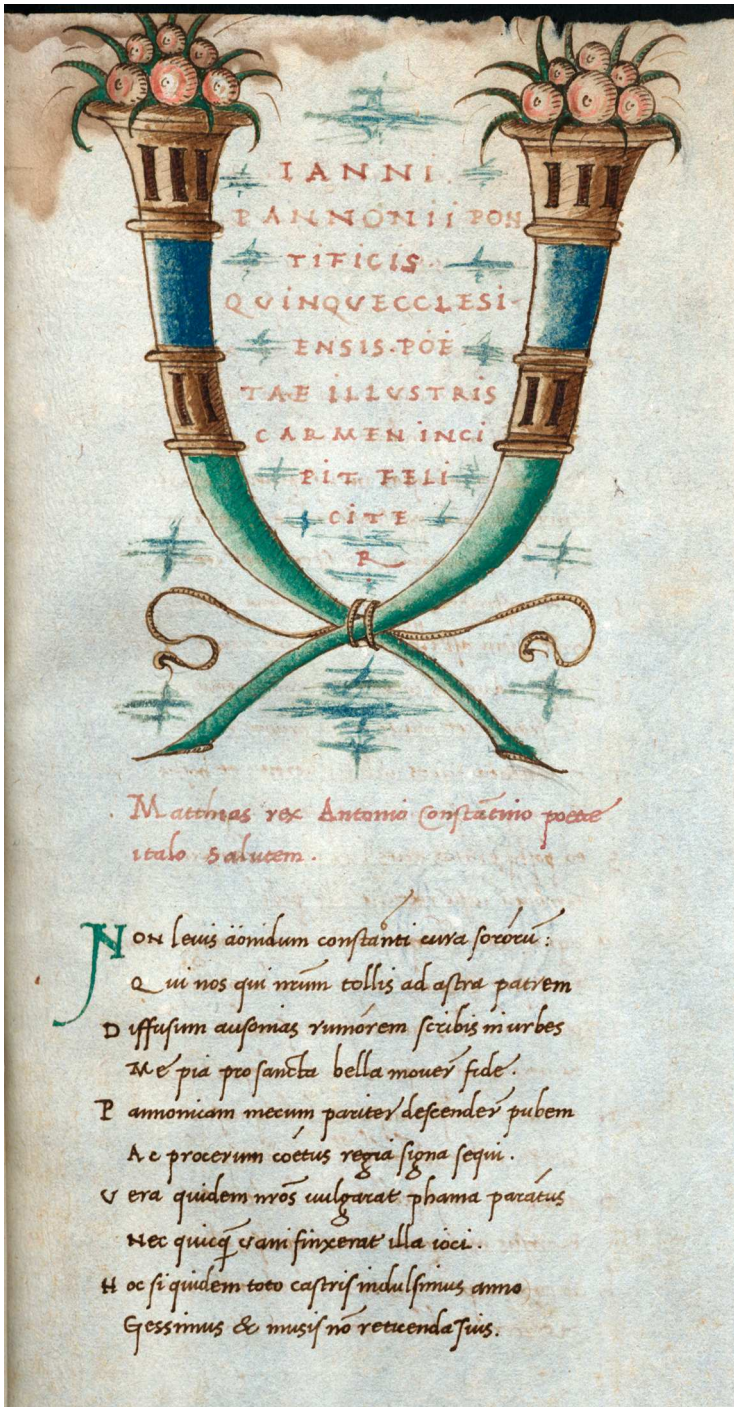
IANNI PANNONII PONTIFICIS QUINQUECCLESIENSIS POETAE ILLUSTRIS CARMEN INCIPIT FELICITER

Matthias rex Antonio constãtino poetae italo salutem.

Non levis aonidum constanti cura sororũ:
Qui nos qui nrũm tollis ad astra patrem
Diffusum ausonias rumorem scribis in urbes
Me pia pro sancta bella mouer̃ fide.
Pannoniam mecum pariter defender̃ pubem
Ac procerum coetus regia signa sequi.
Vera quidem nrõs uulgarat phama paratus
Nec quicq̃ uani finxerat illa ioci.
Hoc si quidem toto castris indulsimus anno
Gessimus & musis nõ reticenda suis.